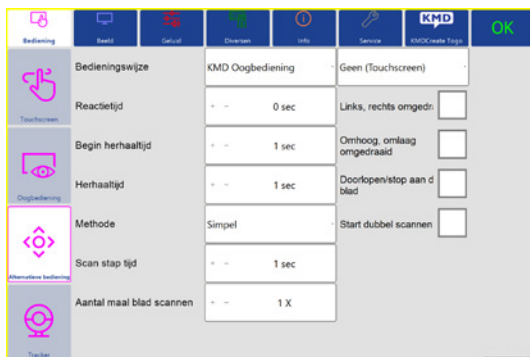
Bediening
Beeld
Geluid
Diversen
Info
Service
KMD
KMDCreate Togo
OK

Touchscreen
Oogbediening
Alternatieve bediening
Tracker

Bedieningswijze
KMD Oogbediening
Geen (Touchscreen)

Reactietijd
+ −
0 sec
Links, rechts omgedr

Begin herhaaltijd
+ −
1 sec
Omhoog, omlaag omgedraaid

Herhaaltijd
+ −
1 sec
Doorlopen/stop aan d blad

Methode
Simpel
Start dubbel scannen

Scan stap tijd
+ −
1 sec

Aantal maal blad scannen
+ −
1 X